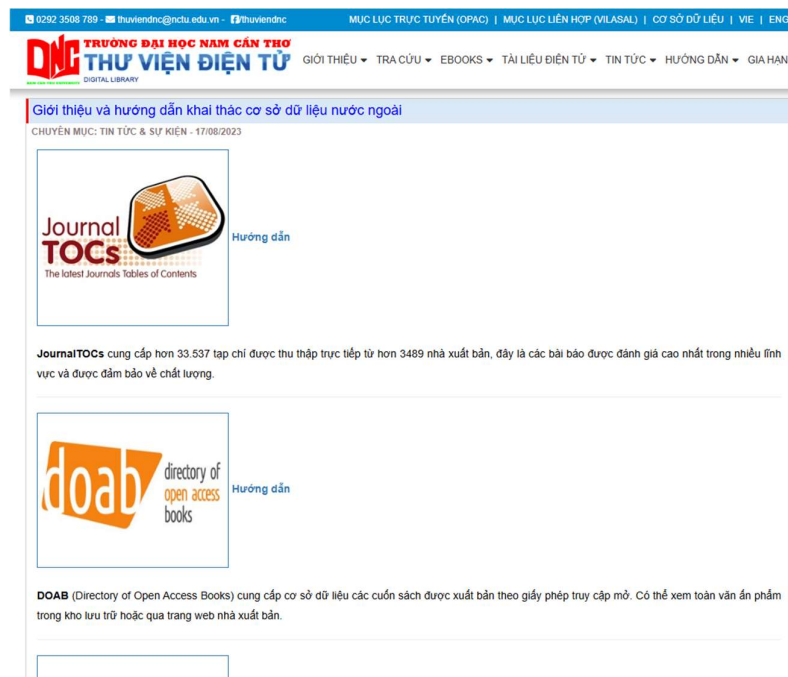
0292 3508 789 - thuviendnc@nctu.edu.vn - thuviendnc | MỤC LỤC TRỰC TUYẾN (OPAC) | MỤC LỤC LIÊN HỢP (VILASAL) | CƠ SỞ DỮ LIỆU | VIE | ENG

DNC TRƯỜNG ĐẠI HỌC NAM CẦN THƠ THƯ VIỆN ĐIỆN TỬ DIGITAL LIBRARY

GIỚI THIỆU ▾ TRA CỨU ▾ EBOOKS ▾ TÀI LIỆU ĐIỆN TỬ ▾ TIN TỨC ▾ HƯỚNG DẪN ▾ GIA HẠN

Giới thiệu và hướng dẫn khai thác cơ sở dữ liệu nước ngoài

CHUYÊN MỤC: TIN TỨC & SỰ KIỆN - 17/08/2023

Journal TOCs The latest Journals Tables of Contents

Hướng dẫn

JournalTOCs cung cấp hơn 33.537 tạp chí được thu thập trực tiếp từ hơn 3489 nhà xuất bản, đây là các bài báo được đánh giá cao nhất trong nhiều lĩnh vực và được đảm bảo về chất lượng.

doab directory of open access books

Hướng dẫn

DOAB (Directory of Open Access Books) cung cấp cơ sở dữ liệu các cuốn sách được xuất bản theo giấy phép truy cập mở. Có thể xem toàn văn ấn phẩm trong kho lưu trữ hoặc qua trang web nhà xuất bản.